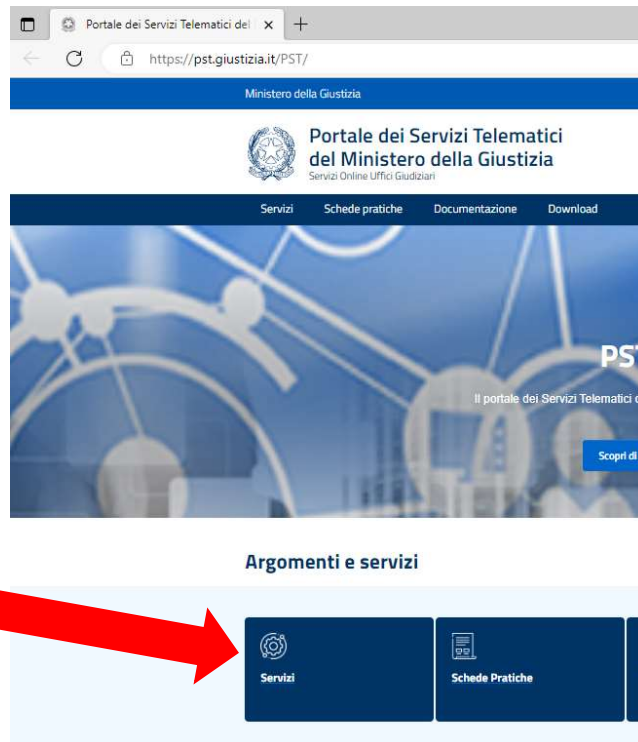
Portale dei Servizi Telematici del

https://pst.giustizia.it/PST/

Ministero della Giustizia

Portale dei Servizi Telematici del Ministero della Giustizia

Servizi Online Uffici Giudiziari

Servizi Schede pratiche Documentazione Download

PST

Il portale dei Servizi Telematici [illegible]

Scopri di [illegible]

Argomenti e servizi

Servizi

Schede Pratiche